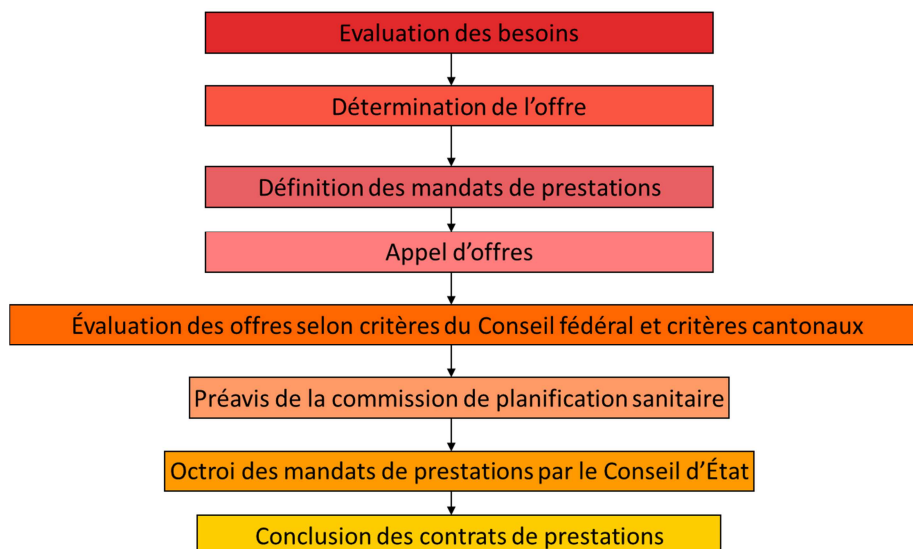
Evaluation des besoins

Détermination de l'offre

Définition des mandats de prestations

Appel d'offres

Évaluation des offres selon critères du Conseil fédéral et critères cantonaux

Préavis de la commission de planification sanitaire

Octroi des mandats de prestations par le Conseil d'État

Conclusion des contrats de prestations